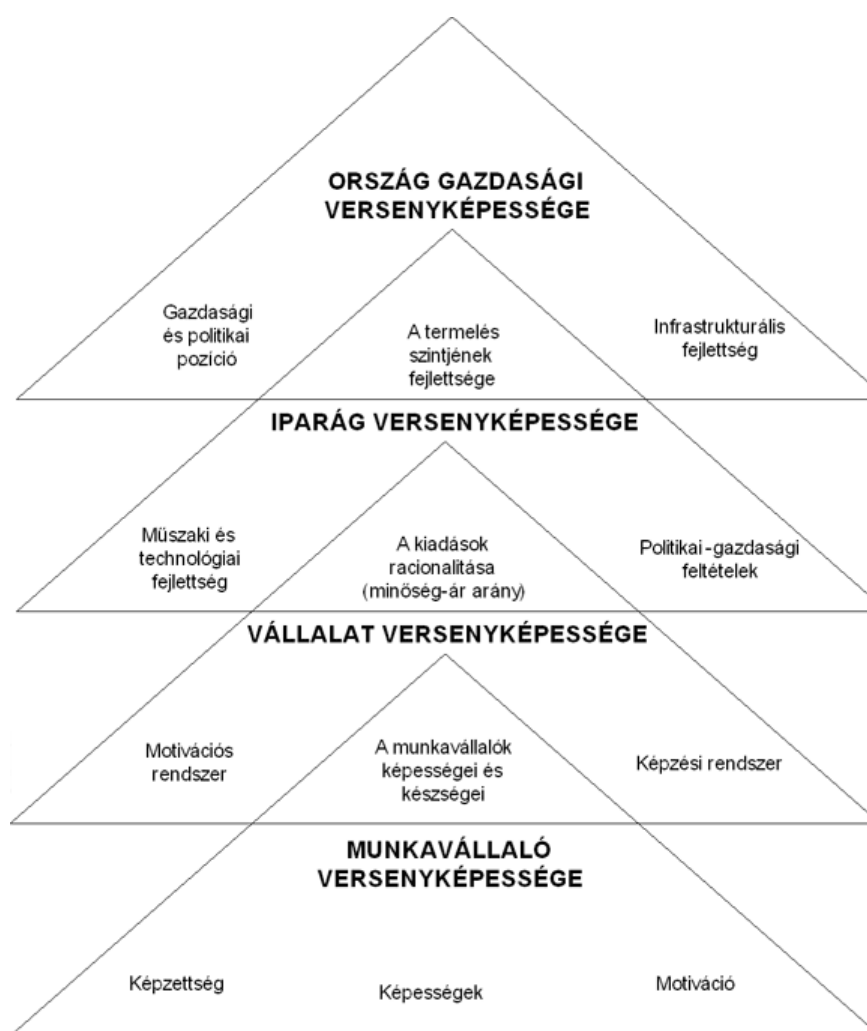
ORSZÁG GAZDASÁGI VERSENYKÉPESSÉGE

Gazdasági és politikai pozíció

A termelés szintjének fejlettsége

Infrastrukturális fejlettség

IPARÁG VERSENYKÉPESSÉGE

Műszaki és technológiai fejlettség

A kiadások racionalitása (minőség-ár arány)

Politikai-gazdasági feltételek

VÁLLALAT VERSENYKÉPESSÉGE

Motivációs rendszer

A munkavállalók képességei és készségei

Képzési rendszer

MUNKAVÁLLALÓ VERSENYKÉPESSÉGE

Képzettség

Képességek

Motiváció